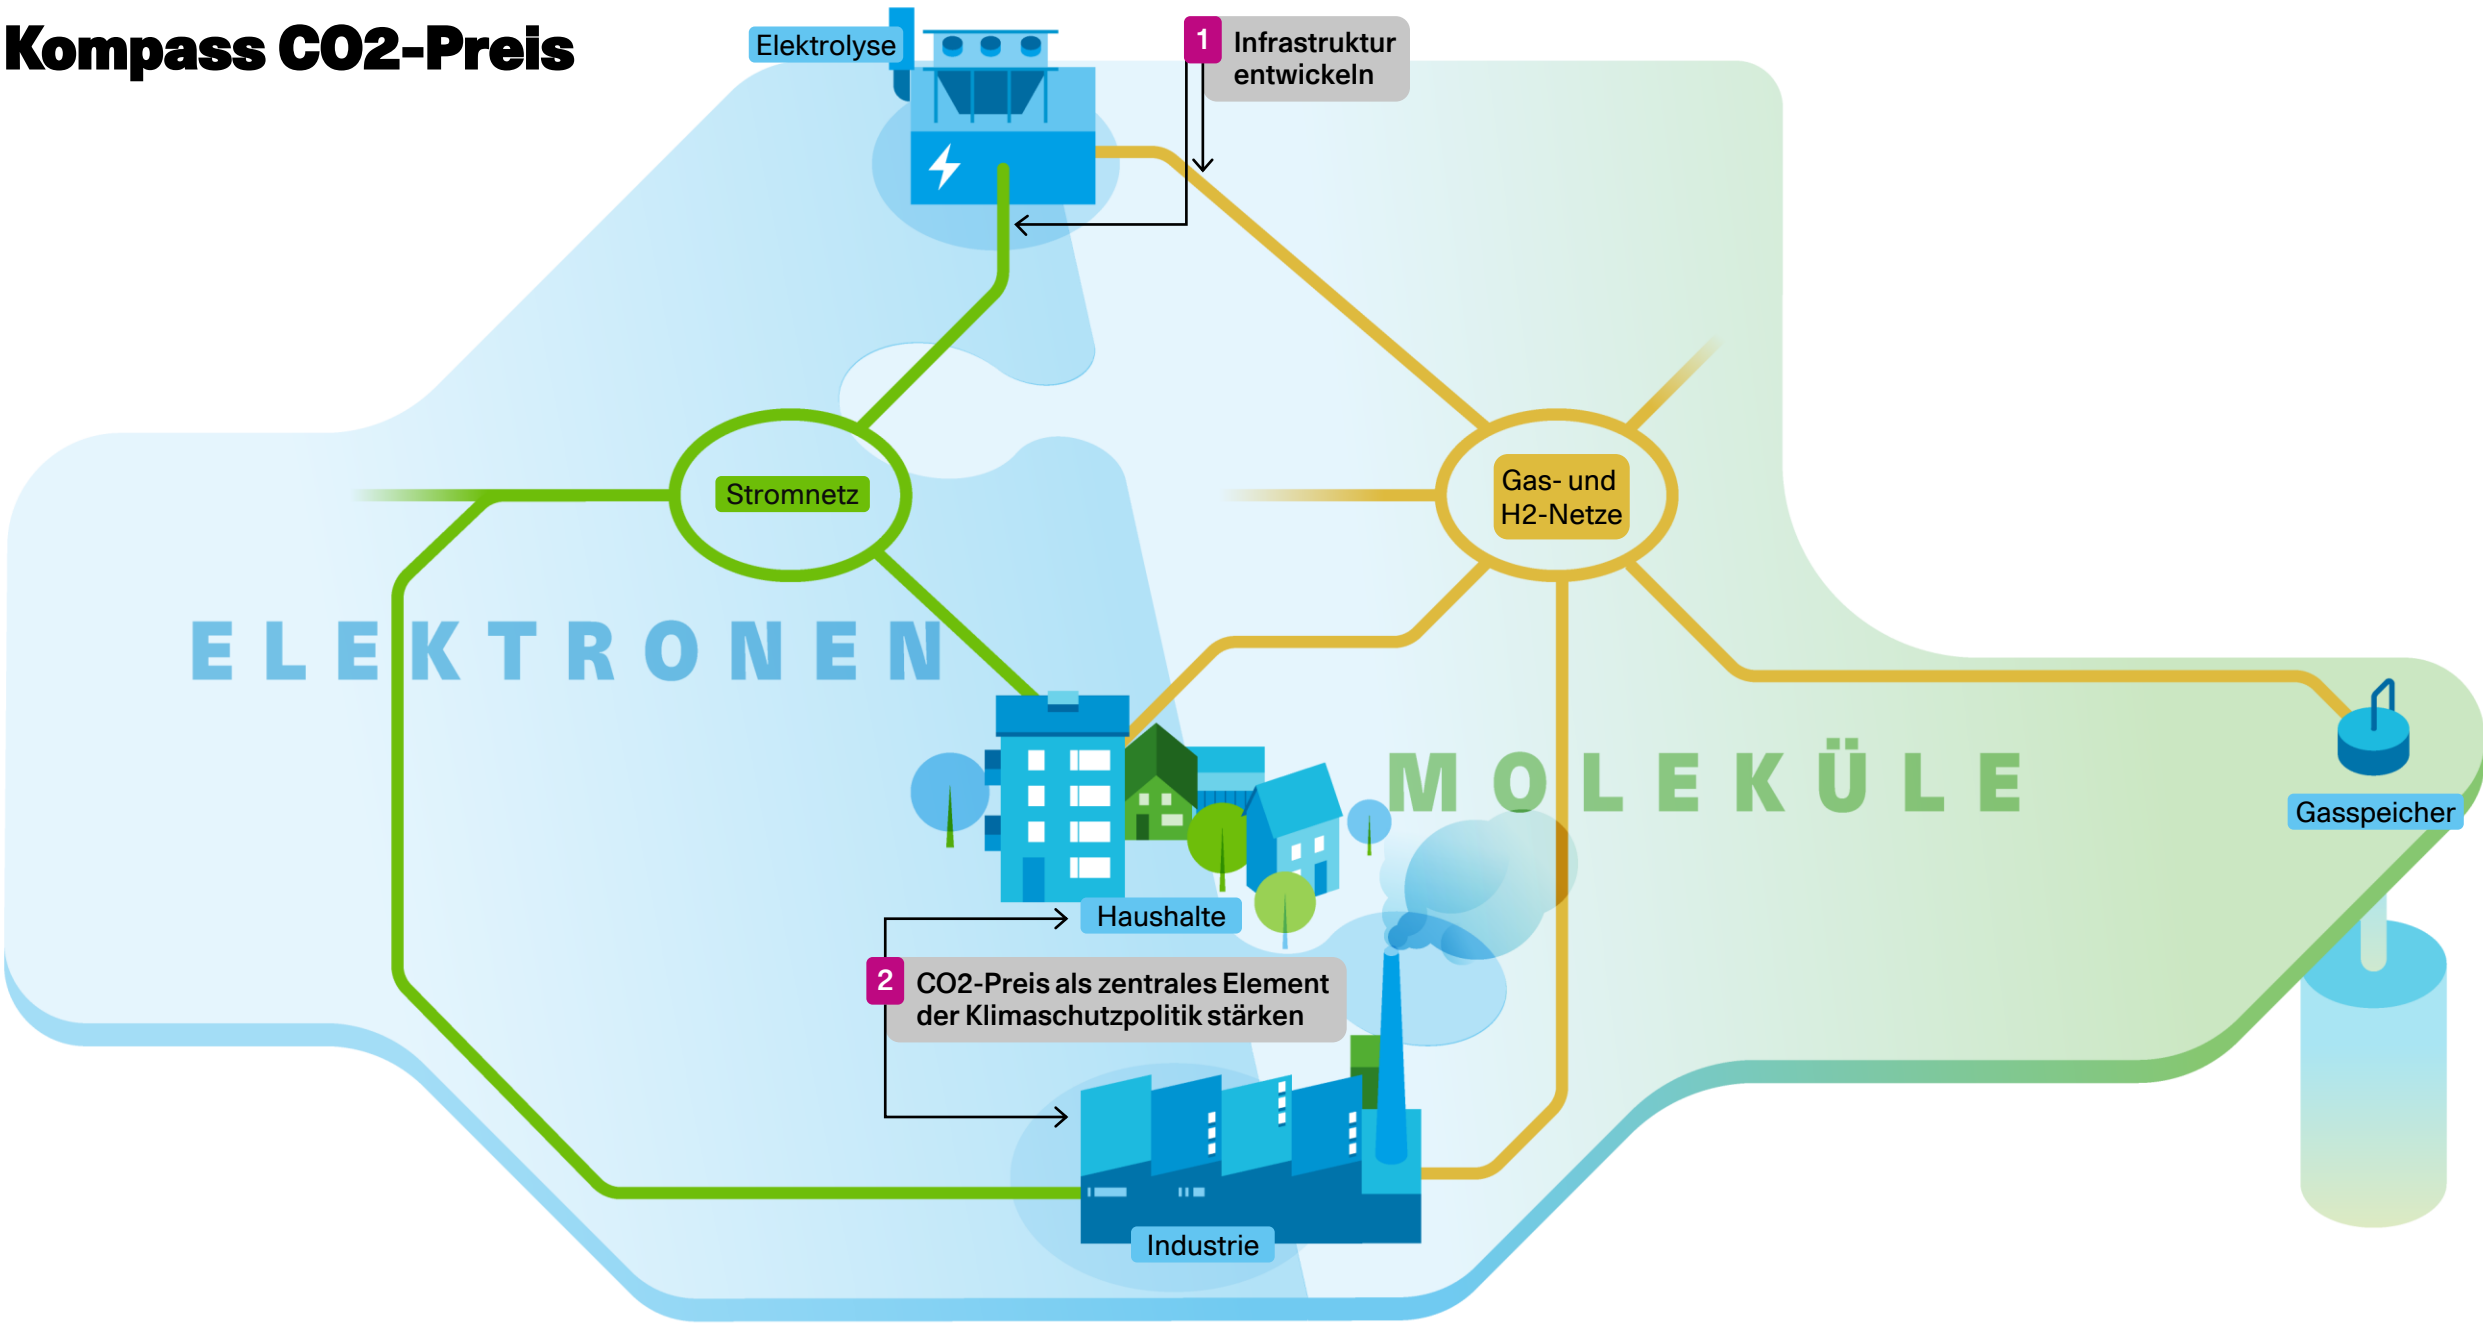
Kompass CO2-Preis

Elektrolyse

1 Infrastruktur entwickeln

Stromnetz

Gas- und H2-Netze

ELEKTRONEN

MOLEKÜLE

Gasspeicher

Haushalte

2 CO2-Preis als zentrales Element der Klimaschutzpolitik stärken

Industrie